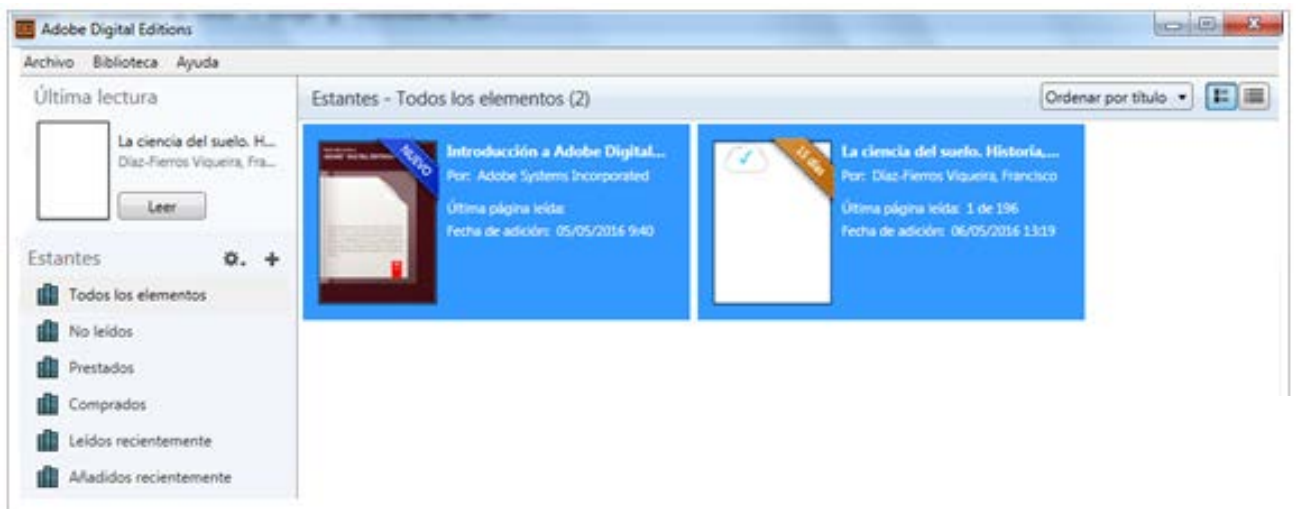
Adobe Digital Editions

Archivo Biblioteca Ayuda

Última lectura

La ciencia del suelo. H...
Díaz-Fierros Viqueira, Fra...

Leer

Estantes

Todos los elementos

No leídos

Prestados

Comprados

Leídos recientemente

Añadidos recientemente

Estantes - Todos los elementos (2)

Ordenar por título

NUEVO

Introducción a Adobe Digital...
Por: Adobe Systems Incorporated
Última página leída:
Fecha de adición: 05/05/2016 9:40

15 días

La ciencia del suelo. Historia,...
Por: Díaz-Fierros Viqueira, Francisco
Última página leída: 1 de 196
Fecha de adición: 06/05/2016 13:19